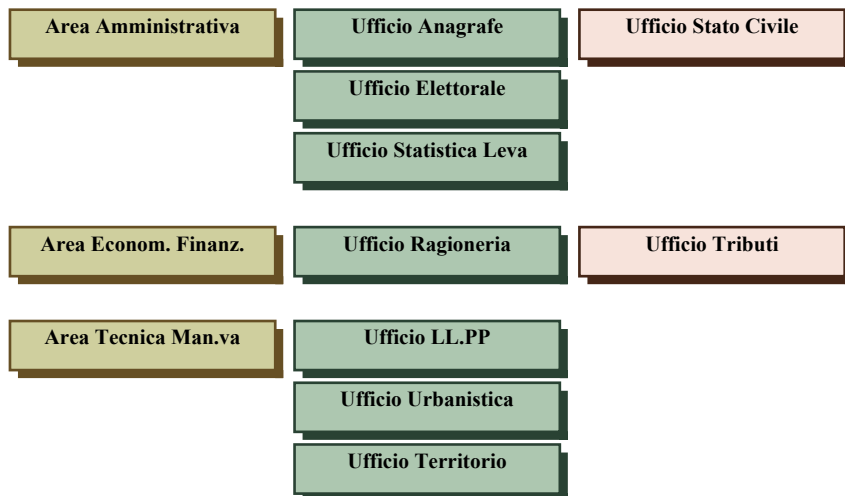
Area Amministrativa

Ufficio Anagrafe

Ufficio Stato Civile

Ufficio Elettorale

Ufficio Statistica Leva

Area Econom. Finanz.

Ufficio Ragioneria

Ufficio Tributi

Area Tecnica Man.va

Ufficio LL.PP

Ufficio Urbanistica

Ufficio Territorio